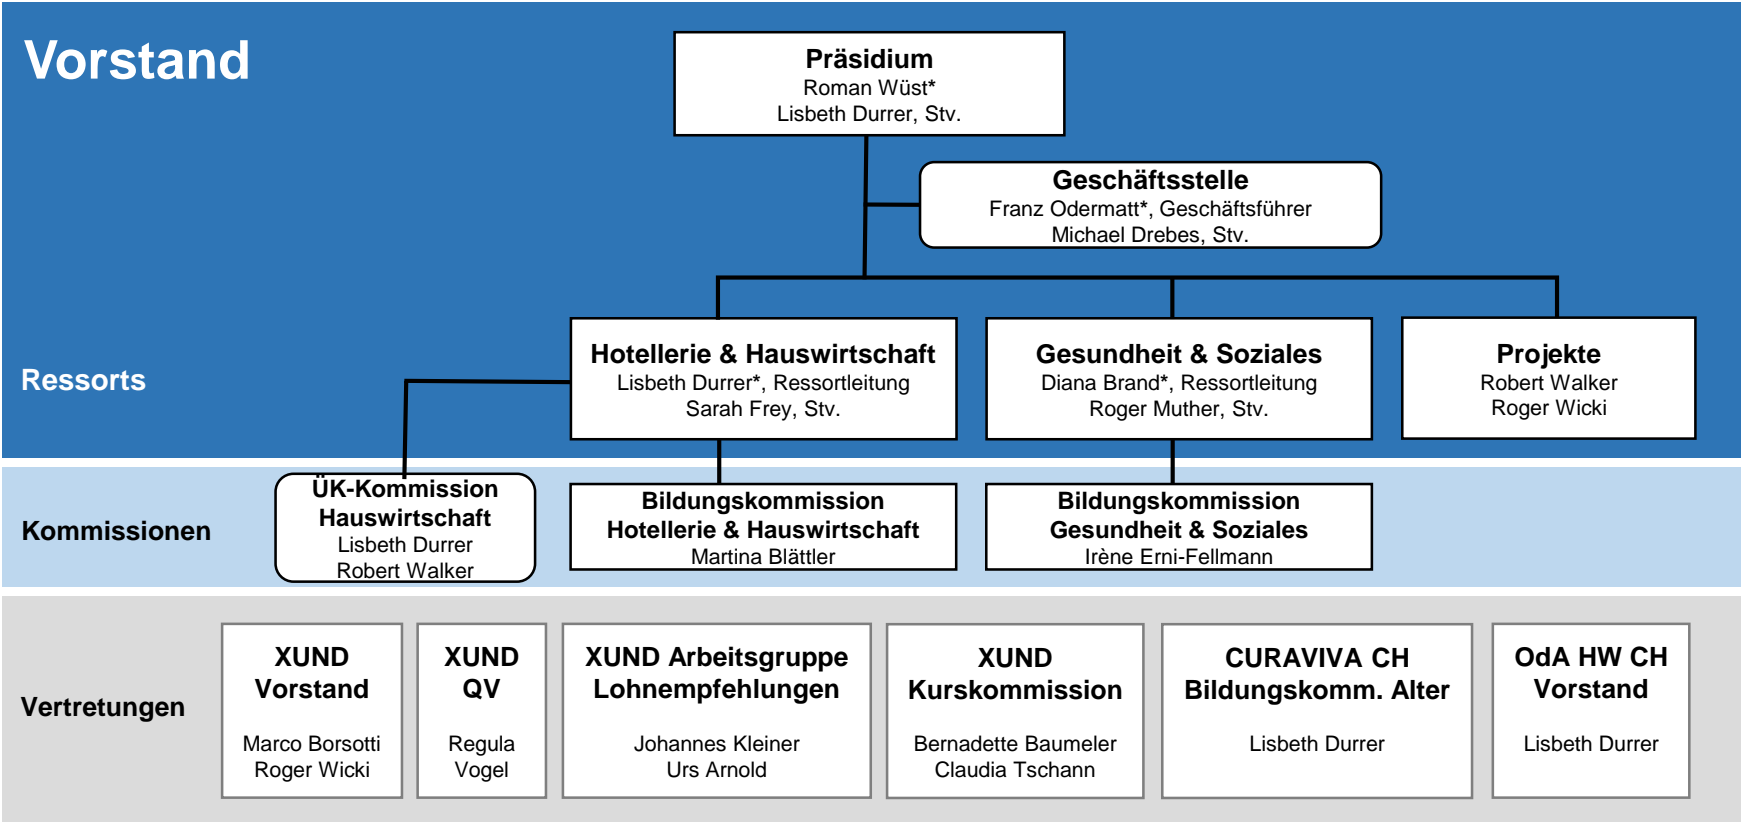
Vorstand

Präsidium
Roman Wüst*
Lisbeth Durrer, Stv.

Geschäftsstelle
Franz Odermatt*, Geschäftsführer
Michael Drebes, Stv.

Ressorts

Hotellerie & Hauswirtschaft
Lisbeth Durrer*, Ressortleitung
Sarah Frey, Stv.

Gesundheit & Soziales
Diana Brand*, Ressortleitung
Roger Muther, Stv.

Projekte
Robert Walker
Roger Wicki

Kommissionen

ÜK-Kommission Hauswirtschaft
Lisbeth Durrer
Robert Walker

Bildungskommission Hotellerie & Hauswirtschaft
Martina Blättler

Bildungskommission Gesundheit & Soziales
Irène Erni-Fellmann

Vertretungen

XUND Vorstand
Marco Borsotti
Roger Wicki

XUND QV
Regula Vogel

XUND Arbeitsgruppe Lohnempfehlungen
Johannes Kleiner
Urs Arnold

XUND Kurskommission
Bernadette Baumeler
Claudia Tschann

CURAVIVA CH Bildungskomm. Alter
Lisbeth Durrer

OdA HW CH Vorstand
Lisbeth Durrer